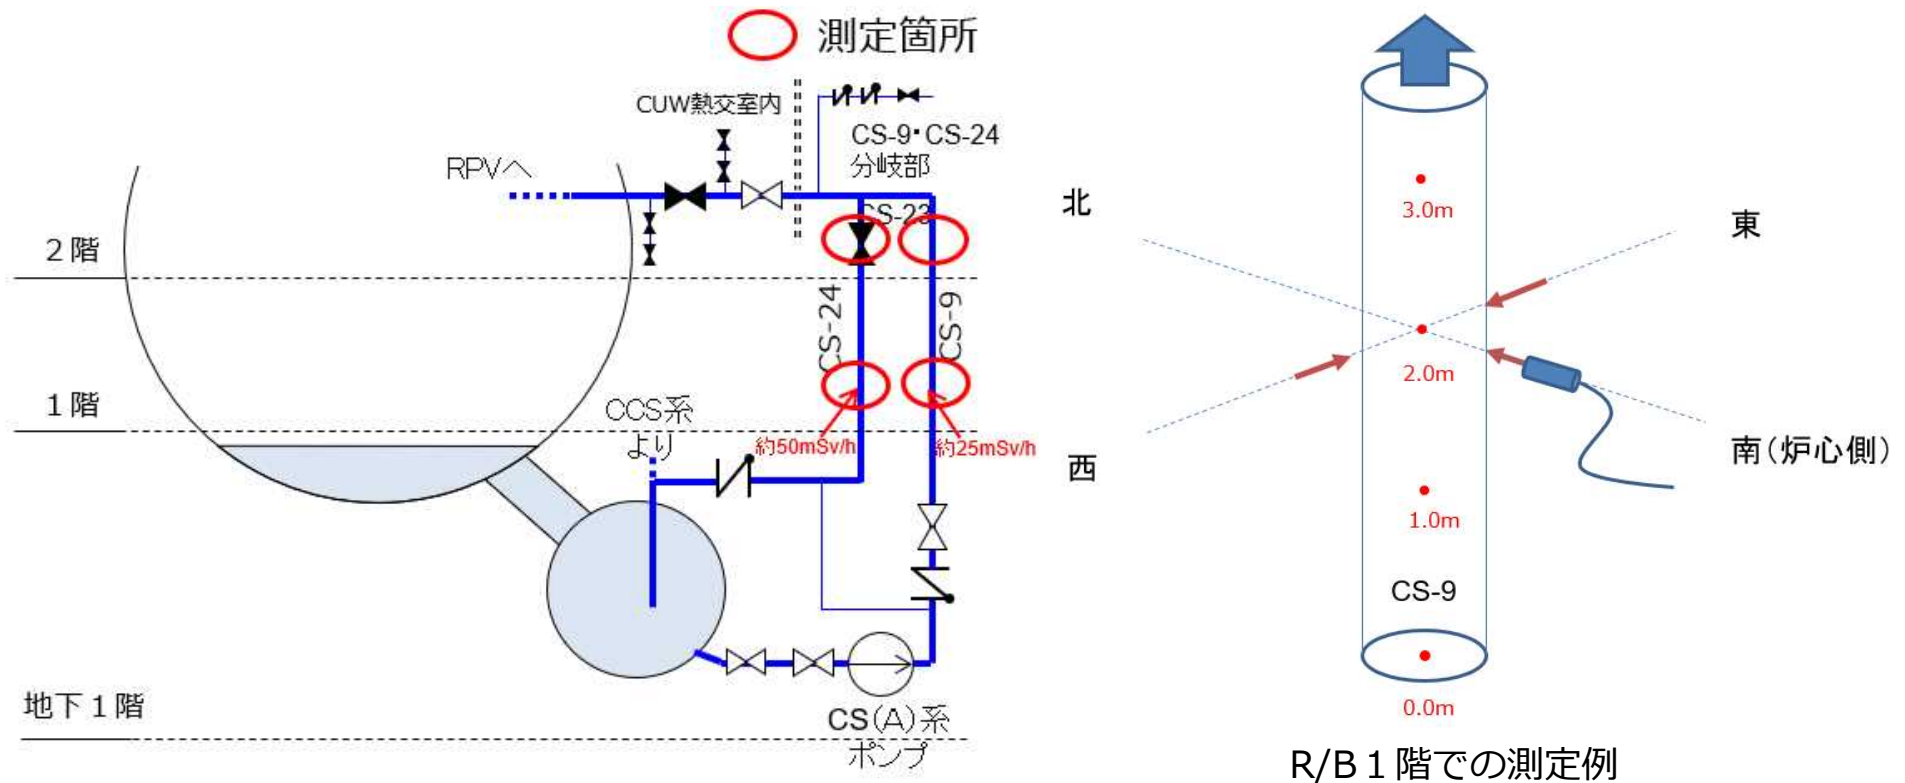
測定箇所

CUW熱交室内

CS-9･CS-24
分岐部

RPVへ

CS-22

2階

CS-24

CS-9

1階

CCS系
より

約50mSv/h

約25mSv/h

地下1階

CS(A)系
ポンプ

北

東

3.0m

2.0m

西

南(炉心側)

1.0m

CS-9

0.0m

R/B 1階での測定例